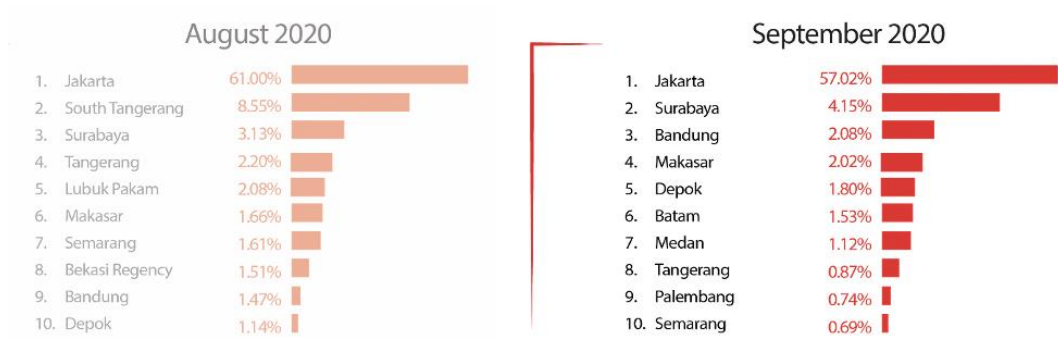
August 2020

1. Jakarta 61.00%
2. South Tangerang 8.55%
3. Surabaya 3.13%
4. Tangerang 2.20%
5. Lubuk Pakam 2.08%
6. Makasar 1.66%
7. Semarang 1.61%
8. Bekasi Regency 1.51%
9. Bandung 1.47%
10. Depok 1.14%

September 2020

1. Jakarta 57.02%
2. Surabaya 4.15%
3. Bandung 2.08%
4. Makasar 2.02%
5. Depok 1.80%
6. Batam 1.53%
7. Medan 1.12%
8. Tangerang 0.87%
9. Palembang 0.74%
10. Semarang 0.69%